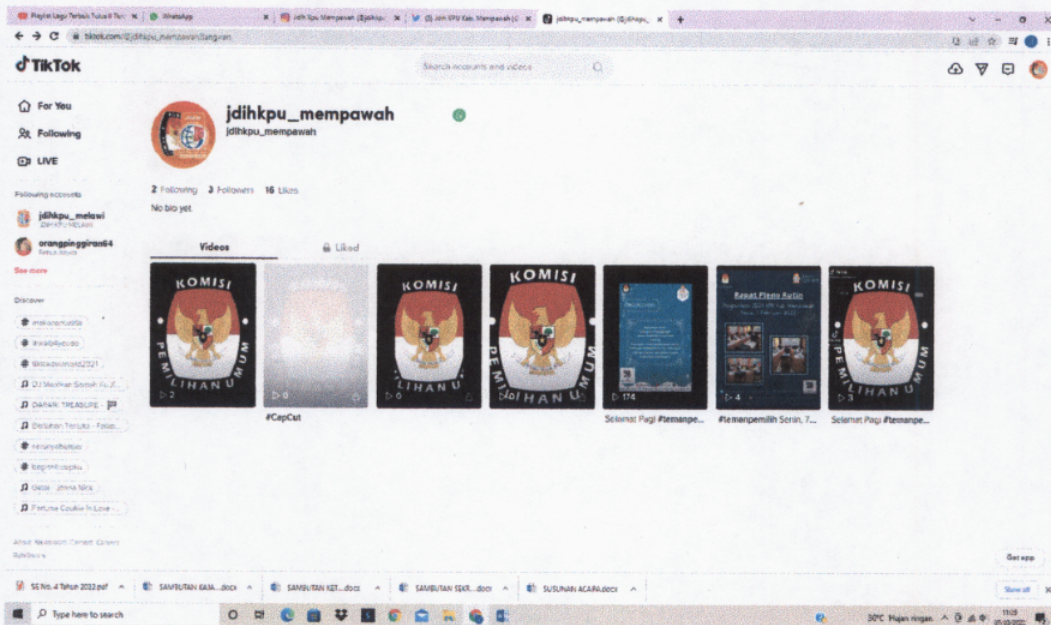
Playlist Lagu Terbaik Tulus II Ter | WhatsApp | Jdih Kpu Mempawah (@jdihkpu | (5) Jdih KPU Kab. Mempawah | jdihkpu_mempawah (@jdihkpu_ | +

tiktok.com/@jdihkpu_mempawah?lang=en

TikTok

Search accounts and videos

For You
Following
LIVE

Following accounts
jdihkpu_melawi
orangpinggiran64
See more

Discover
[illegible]
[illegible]
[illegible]
DJ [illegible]
DARARI TREASURE - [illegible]
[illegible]
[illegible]
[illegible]
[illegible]
Fortune Cookie In Love - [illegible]

About Newsroom Contact Careers ByteDance

jdihkpu_mempawah
jdihkpu_mempawah

2 Following 3 Followers 16 Likes
No bio yet.

Videos
Liked

KOMISI PEMILIHAN UMUM
2
0
#CapCut
KOMISI PEMILIHAN UMUM
0
KOMISI PEMILIHAN UMUM
0
174
Selamat Pagi #temanpe...
Rapat Pleno Rutin
4
#temanpemilih Senin, 7...
KOMISI PEMILIHAN UMUM
3
Selamat Pagi #temanpe...

Get app

SE No. 4 Tahun 2022.pdf | SAMBUTAN KASA....docx | SAMBUTAN KET....docx | SAMBUTAN SEKR....docx | SUSUNAN ACARA.docx | Show all

Type here to search
30°C Hujan ringan 11:05